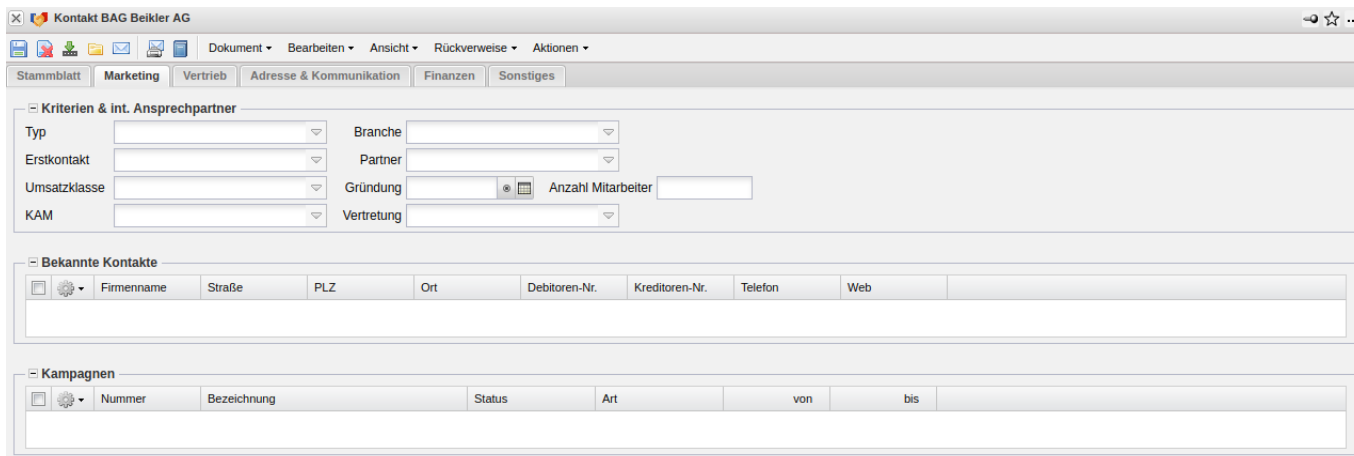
Kontakt BAG Beikler AG

Dokument ▾ Bearbeiten ▾ Ansicht ▾ Rückverweise ▾ Aktionen ▾

Stammblatt | Marketing | Vertrieb | Adresse & Kommunikation | Finanzen | Sonstiges

Kriterien & int. Ansprechpartner

Typ

Branche

Erstkontakt

Partner

Umsatzklasse

Gründung

Anzahl Mitarbeiter

KAM

Vertretung

Bekannte Kontakte

| Firmenname | Straße | PLZ | Ort | Debitoren-Nr. | Kreditoren-Nr. | Telefon | Web |
|---|---|---|---|---|---|---|---|

Kampagnen

| Nummer | Bezeichnung | Status | Art | von | bis |
|---|---|---|---|---|---|